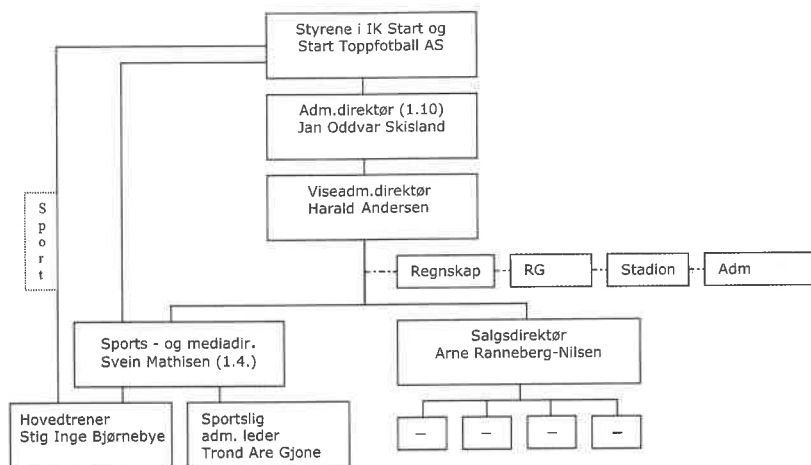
Styrene i IK Start og Start Toppfotball AS

Adm.direktør (1.10)
Jan Oddvar Skisland

Viseadm.direktør
Harald Andersen

S
p
o
r
t

Regnskap

RG

Stadion

Adm

Sports - og mediadir.
Svein Mathisen (1.4.)

Salgsdirektør
Arne Ranneberg-Nilsen

Hovedtrener
Stig Inge Bjørnebye

Sportslig
adm. leder
Trond Are Gjone

–

–

–

–